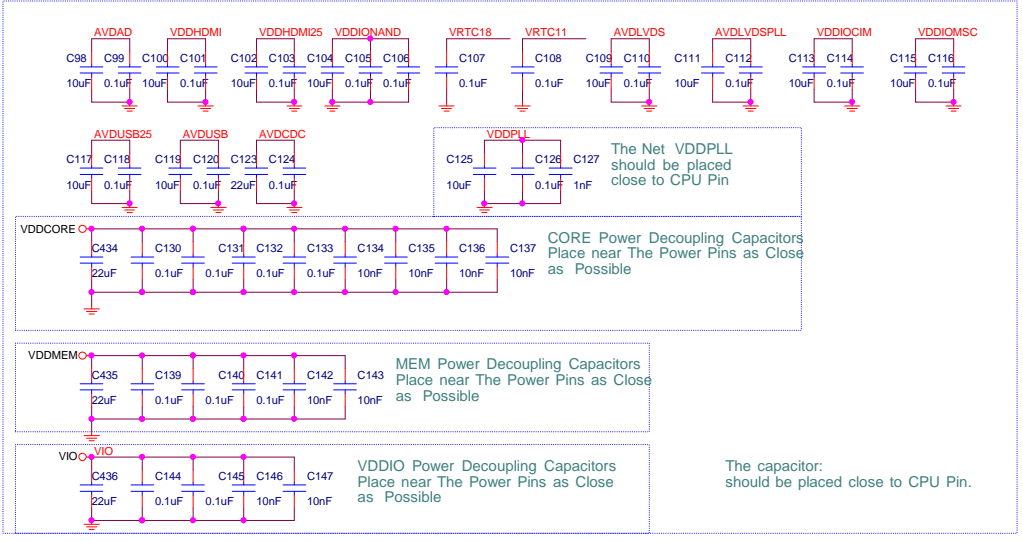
AVDAD VDDHDMI VDDHDMI25 VDDIONAND VRTC18 VRTC11 AVDLVDS AVDLVDSPLL VDDIOCIM VDDIOMSC

C98 10uF C99 0.1uF C100 10uF C101 0.1uF C102 10uF C103 0.1uF C104 10uF C105 0.1uF C106 0.1uF C107 0.1uF C108 0.1uF C109 10uF C110 0.1uF C111 10uF C112 0.1uF C113 10uF C114 0.1uF C115 10uF C116 0.1uF

AVDUSB25 AVDUSB AVDCDC

C117 10uF C118 0.1uF C119 10uF C120 0.1uF C123 22uF C124 0.1uF

VDDPLL

C125 10uF C126 0.1uF C127 1nF

The Net VDDPLL should be placed close to CPU Pin

VDDCORE

C434 22uF C130 0.1uF C131 0.1uF C132 0.1uF C133 0.1uF C134 10nF C135 10nF C136 10nF C137 10nF

CORE Power Decoupling Capacitors Place near The Power Pins as Close as Possible

VDDMEM

C435 22uF C139 0.1uF C140 0.1uF C141 0.1uF C142 10nF C143 10nF

MEM Power Decoupling Capacitors Place near The Power Pins as Close as Possible

VIO VIO

C436 22uF C144 0.1uF C145 0.1uF C146 10nF C147 10nF

VDDIO Power Decoupling Capacitors Place near The Power Pins as Close as Possible

The capacitor: should be placed close to CPU Pin.